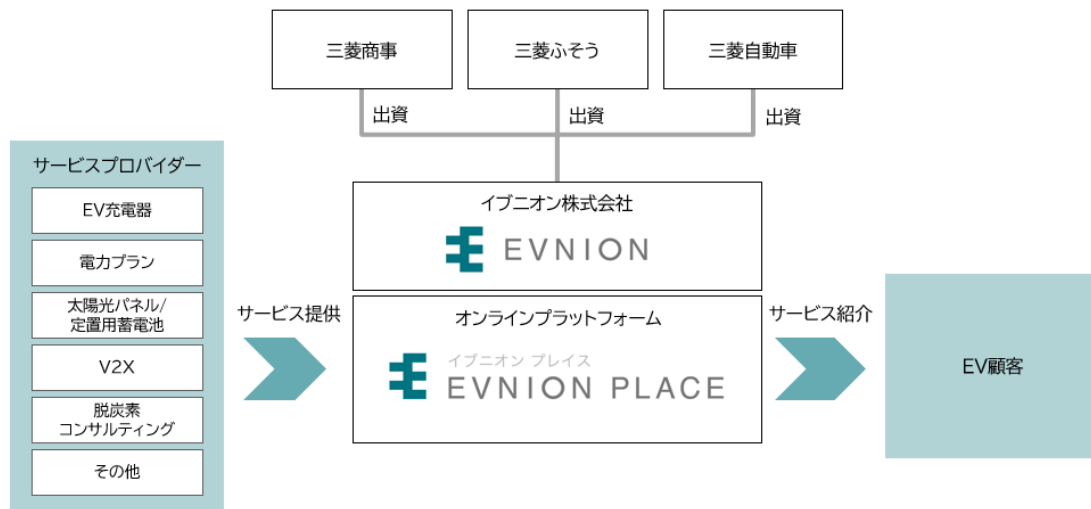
三菱商事

三菱ふそう

三菱自動車

出資

出資

出資

サービスプロバイダー

EV充電器

電力プラン

太陽光パネル/定置用蓄電池

V2X

脱炭素コンサルティング

その他

サービス提供

イブニオン株式会社

EVNION

オンラインプラットフォーム

イブニオン プレイス

EVNION PLACE

サービス紹介

EV顧客